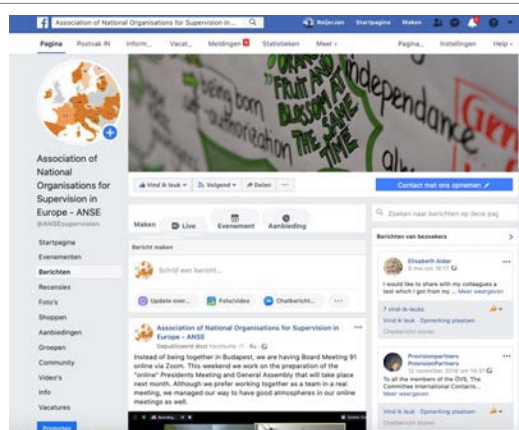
Association of National Organisations for Supervision in ...

Reijer.Jan Startpagina Maken

Pagina Postvak IN Inform... Vacat... Meldingen Statistieken Meer ▾ Pagina... Instellingen Help ▾

FRUIT AND BLOSSOM AT THE SAME TIME

independance

Association of National Organisations for Supervision in Europe - ANSE

@ANSEsupervision

Startpagina
Evenementen
Berichten
Recensies
Foto's
Shoppen
Aanbiedingen
Groepen
Community
Video's
Info
Vacatures

Vind ik leuk ▾ Volgend ▾ Delen ···

Contact met ons opnemen

Maken Live Evenement Aanbieding

Bericht maken

Schrijf een bericht...

Update over... Foto/video Chatbericht... ···

Association of National Organisations for Supervision in Europe - ANSE
Gepubliceerd door Hootsuite · Ru · 

Instead of being together in Budapest, we are having Board Meeting 91 online via Zoom. This weekend we work on the preparation of the "online" Presidents Meeting and General Assembly that will take place next month. Although we prefer working together as a team in a real meeting, we managed our way to have good atmospheres in our online meetings as well.

Zoeken naar berichten op deze pag

Berichten van bezoekers

Elisabeth Alder
8 mei om 18:17

I would like to share with my colleagues a text which I got from my ... Meer weergeven

7 vind-ik-leuks Opmerking plaatsen
Chatbericht sturen

ProvisionPartners ProvisionPartners
12 november 2019 om 14:51

To all the members of the ÖVS, The Committee International Contacts...
Meer weergeven

Vind ik leuk Opmerking plaatsen
Chatbericht sturen